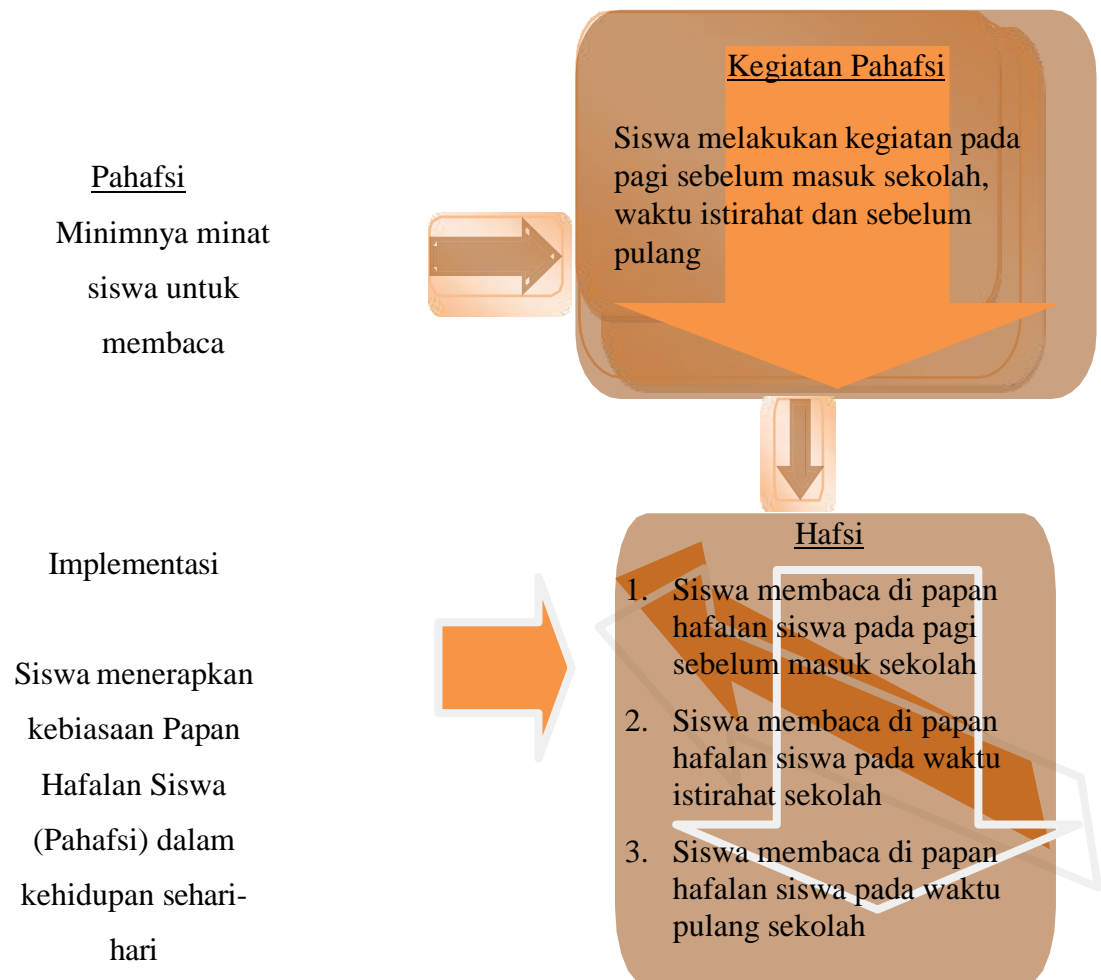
Pahafsi

Minimnya minat siswa untuk membaca

Kegiatan Pahafsi

Siswa melakukan kegiatan pada pagi sebelum masuk sekolah, waktu istirahat dan sebelum pulang

Implementasi

Siswa menerapkan kebiasaan Papan Hafalan Siswa (Pahafsi) dalam kehidupan sehari-hari

Hafsi

1. Siswa membaca di papan hafalan siswa pada pagi sebelum masuk sekolah
2. Siswa membaca di papan hafalan siswa pada waktu istirahat sekolah
3. Siswa membaca di papan hafalan siswa pada waktu pulang sekolah